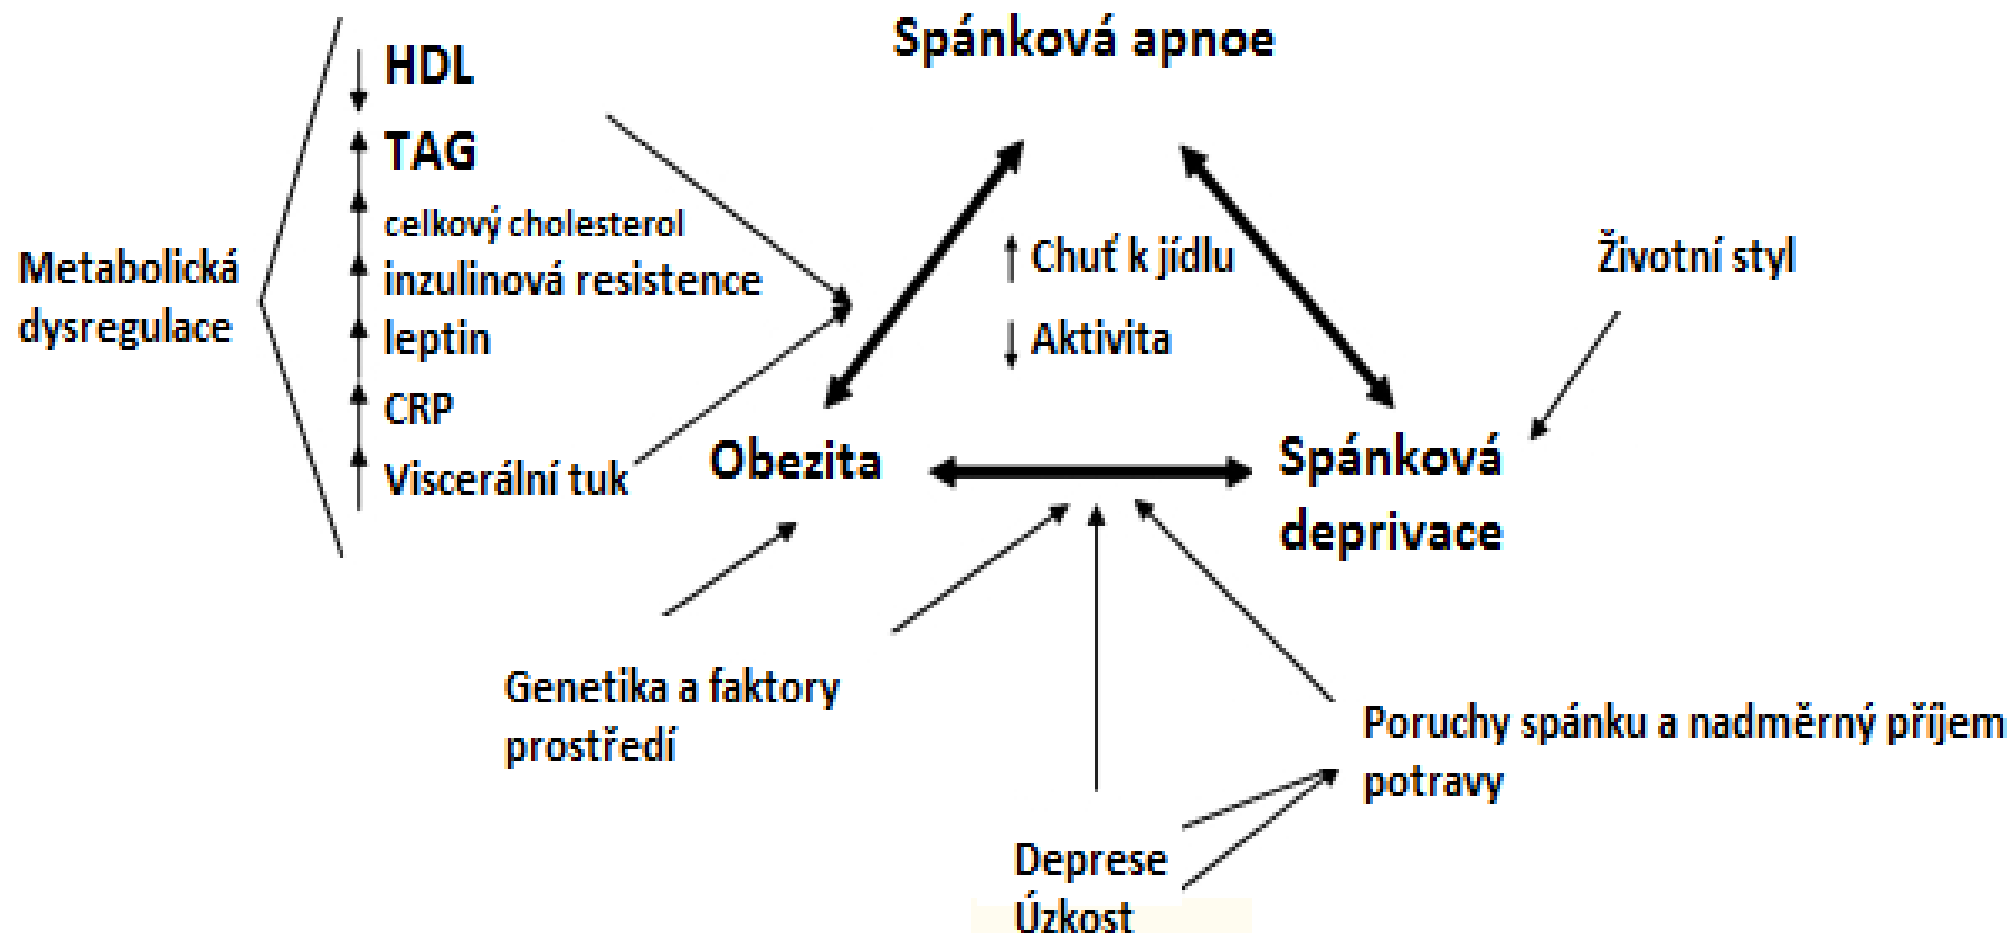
Spánková apnoe

Metabolická dysregulace

↓ HDL
↑ TAG
↑ celkový cholesterol
↑ inzulinová resistence
↑ leptin
↑ CRP
↑ Viscerální tuk

↑ Chuť k jídlu
↓ Aktivita

Životní styl

Obezita

Spánková deprivace

Genetika a faktory prostředí

Poruchy spánku a nadměrný příjem potravy

Deprese
Úzkost